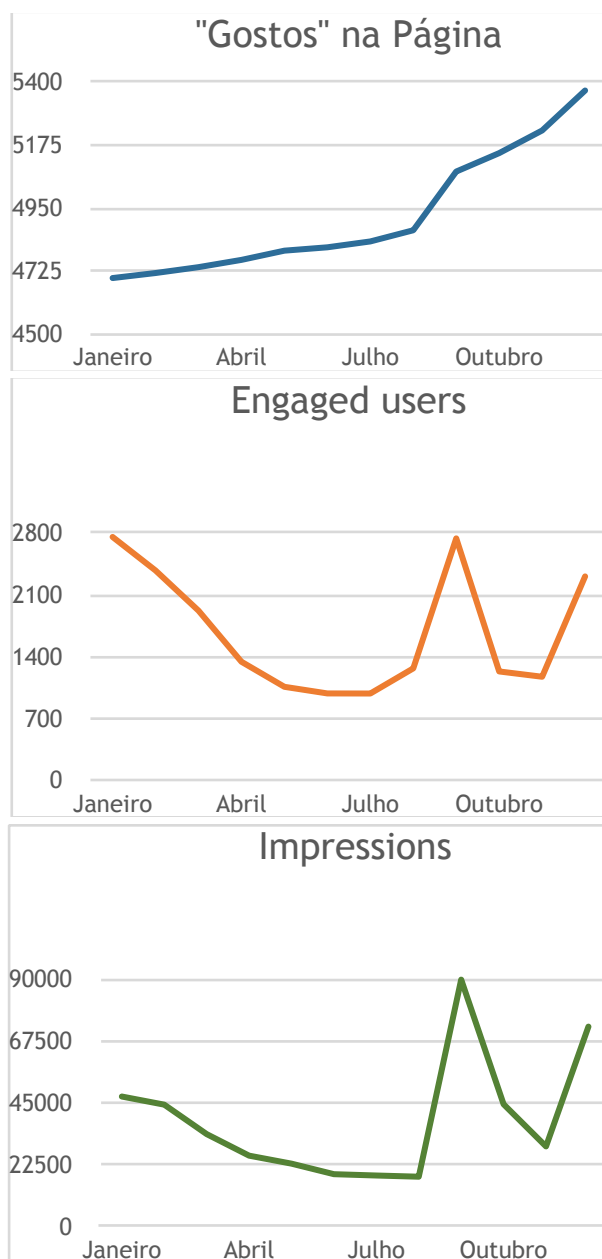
"Gostos" na Página

5400
5175
4950
4725
4500

Janeiro Abril Julho Outubro

Engaged users

2800
2100
1400
700
0

Janeiro Abril Julho Outubro

Impressions

90000
67500
45000
22500
0

Janeiro Abril Julho Outubro